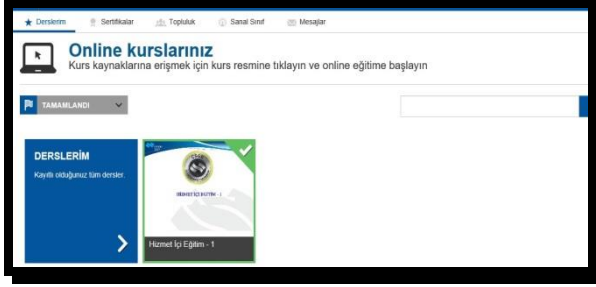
Derslerim Sertifikalar Topluluk Sanal Sınıf Mesajlar

Online kurslarınız
Kurs kaynaklarına erişmek için kurs resmine tıklayın ve online eğitime başlayın

TAMAMLANDI

DERSLERİM
Kayıtlı olduğunuz tüm dersler

HİZMET İÇİ EĞİTİM - 1

Hizmet İçi Eğitim - 1